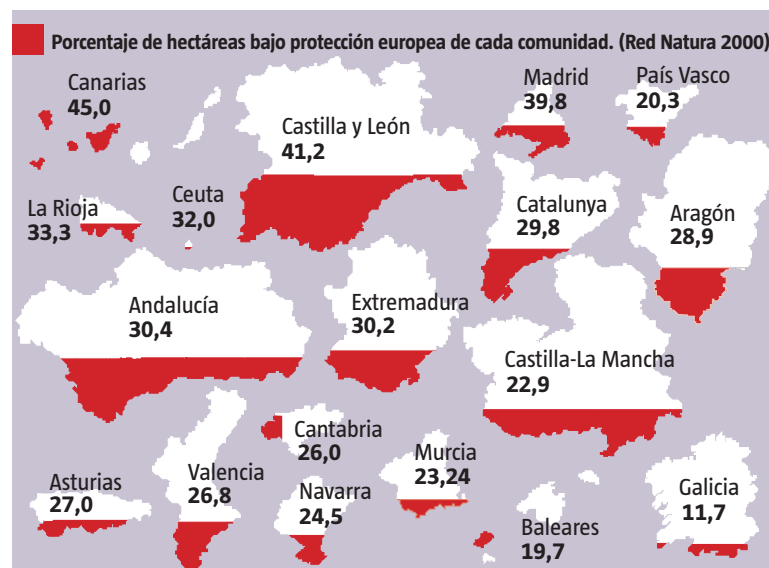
Porcentaje de hectáreas bajo protección europea de cada comunidad. (Red Natura 2000)

Canarias
45,0

Castilla y León
41,2

Madrid
39,8

País Vasco
20,3

La Rioja
33,3

Ceuta
32,0

Catalunya
29,8

Aragón
28,9

Andalucía
30,4

Extremadura
30,2

Castilla-La Mancha
22,9

Cantabria
26,0

Murcia
23,24

Asturias
27,0

Valencia
26,8

Navarra
24,5

Baleares
19,7

Galicia
11,7